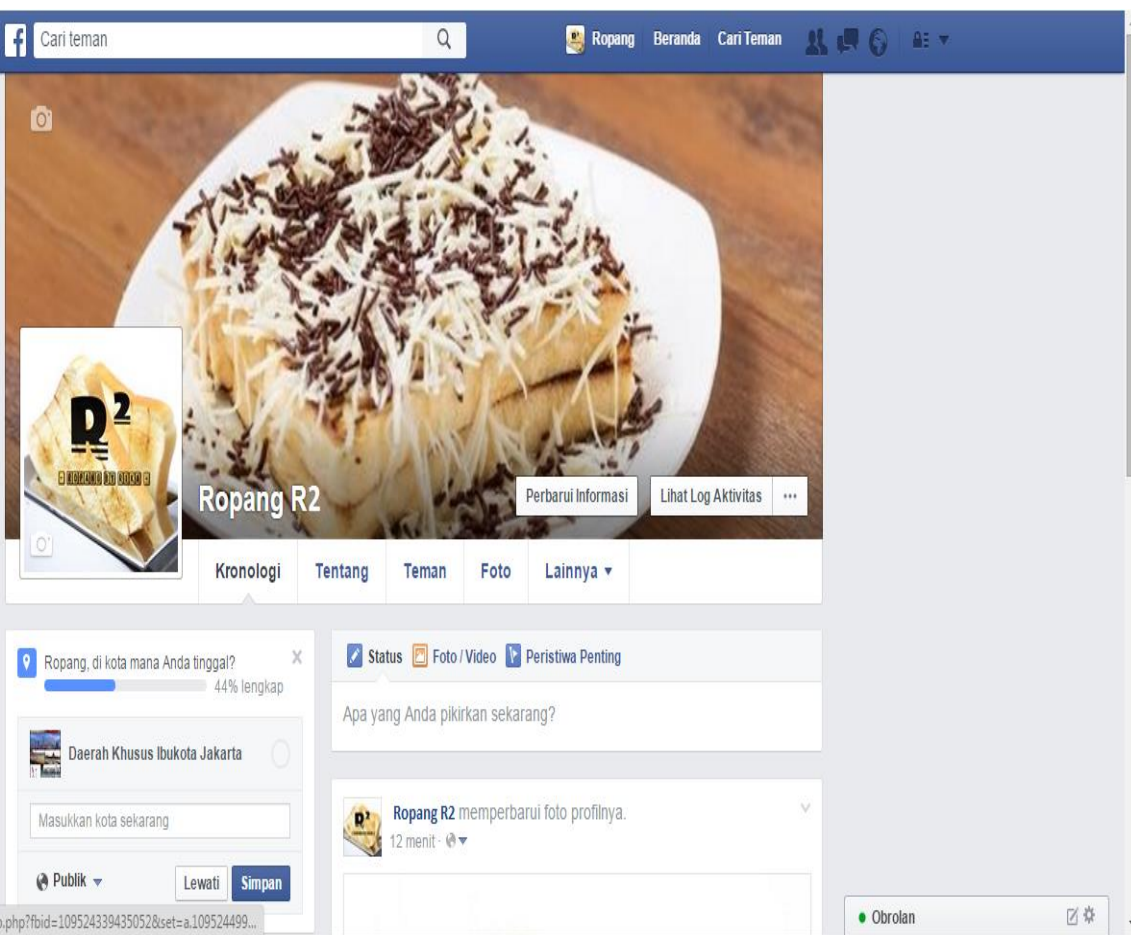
Cari teman

Ropang Beranda Cari Teman

Ropang R2

Perbarui Informasi

Lihat Log Aktivitas

Kronologi Tentang Teman Foto Lainnya ▾

Ropang, di kota mana Anda tinggal?

44% lengkap

Daerah Khusus Ibukota Jakarta

Masukkan kota sekarang

Publik ▾

Lewati Simpan

Status Foto / Video Peristiwa Penting

Apa yang Anda pikirkan sekarang?

Ropang R2 memperbarui foto profilnya.

12 menit ·

Obrolan

o.php?fbid=109524339435052&set=a.109524499...